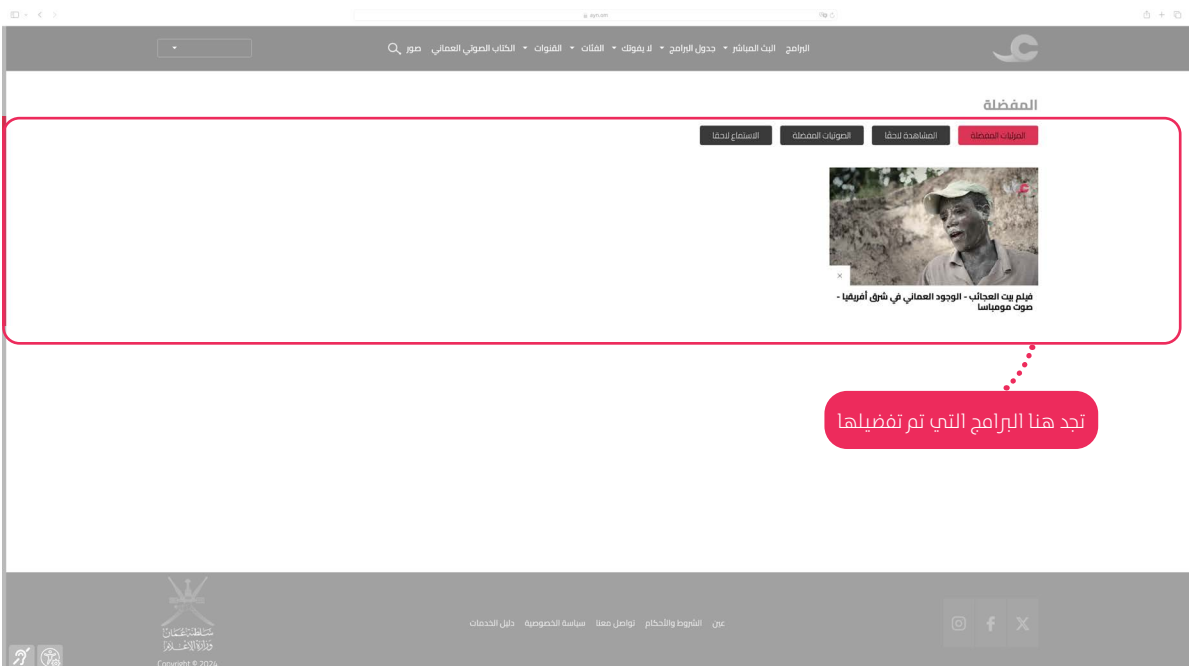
ayn.com

البرامج البث المباشر جدول البرامج لا يفوتك الفئات القنوات الكتاب الصوتي العماني صور

المفضلة

المرئيات المفضلة المشاهدة لاحقًا الصوتيات المفضلة الاستماع لاحقا

فيلم بيت العجائب - الوجود العماني في شرق أفريقيا - صوت مومباسا

تجد هنا البرامج التي تم تفضيلها

عن الشروط والأحكام تواصل معنا سياسة الخصوصية دليل الخدمات

سلطنة عُمان
وزارة الإعلام

Copyright © 2024